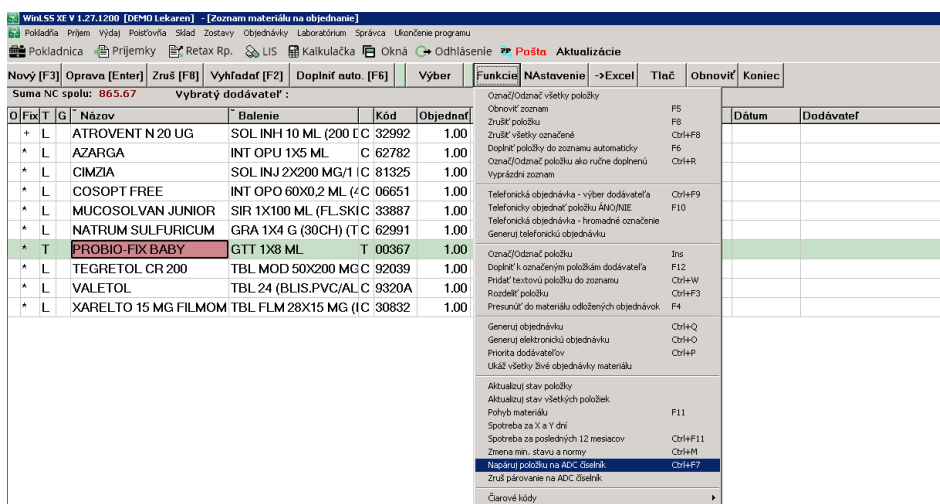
WinLSS XE V 1.27.1200 [DEMO Lekaren] - [Zoznam materiálu na objednanie]

Pokladňa Príjem Výdaj Poisťovňa Sklad Zostavy Objednávky Laboratórium Správca Ukončenie programu

Pokladnica Príjemky Retax Rp. LIS Kalkulačka Okná Odhlásenie Pošta Aktualizácie

Nový [F3] Oprava [Enter] Zruš [F8] Vyhľadať [F2] Doplniť auto. [F6] Výber Funkcie NAstavenie ->Excel Tlač Obnoviť Koniec

Suma NC spolu: 865.67 Vybratý dodávateľ :

| O | Fix | T | G | Názov | Balenie | | Kód | Objednať |
|---|---|---|---|---|---|---|---|---|
| | + | L | | ATROVENT N 20 UG | SOL INH 10 ML (200 D | C | 32992 | 1.00 |
| | * | L | | AZARGA | INT OPU 1X5 ML | C | 62782 | 1.00 |
| | * | L | | CIMZIA | SOL INJ 2X200 MG/1 | C | 81325 | 1.00 |
| | * | L | | COSOPT FREE | INT OPO 60X0,2 ML (4 | C | 06651 | 1.00 |
| | * | L | | MUCOSOLVAN JUNIOR | SIR 1X100 ML (FL.SKI | C | 33887 | 1.00 |
| | * | L | | NATRUM SULFURICUM | GRA 1X4 G (30CH) (T | C | 62991 | 1.00 |
| | * | T | | PROBIO-FIX BABY | GTT 1X8 ML | T | 00367 | 1.00 |
| | * | L | | TEGRETOL CR 200 | TBL MOD 50X200 MG | C | 92039 | 1.00 |
| | * | L | | VALETOL | TBL 24 (BLIS.PVC/AL | C | 9320A | 1.00 |
| | * | L | | XARELTO 15 MG FILMOM | TBL FLM 28X15 MG (I | C | 30832 | 1.00 |

Dátum Dodávateľ

Označ/Odznač všetky položky
Obnoviť zoznam F5
Zrušiť položku F8
Zrušiť všetky označené Ctrl+F8
Doplniť položky do zoznamu automaticky F6
Označ/Odznač položku ako ručne doplnenú Ctrl+R
Vyprázdni zoznam

Telefonická objednávka - výber dodávateľa Ctrl+F9
Telefonicky objednať položku ÁNO/NIE F10
Telefonická objednávka - hromadné označenie
Generuj telefonickú objednávku

Označ/Odznač položku Ins
Doplniť k označeným položkám dodávateľa F12
Pridať textovú položku do zoznamu Ctrl+W
Rozdeliť položku Ctrl+F3
Presunúť do materiálu odložených objednávok F4

Generuj objednávku Ctrl+Q
Generuj elektronickú objednávku Ctrl+O
Priorita dodávateľov Ctrl+P
Ukáž všetky živé objednávky materiálu

Aktualizuj stav položky
Aktualizuj stav všetkých položiek
Pohyb materiálu F11
Spotreba za X a Y dní
Spotreba za posledných 12 mesiacov Ctrl+F11
Zmena min. stavu a normy Ctrl+M
Napáruj položku na ADC číselník Ctrl+F7
Zruš párovanie na ADC číselník

Čiarové kódy